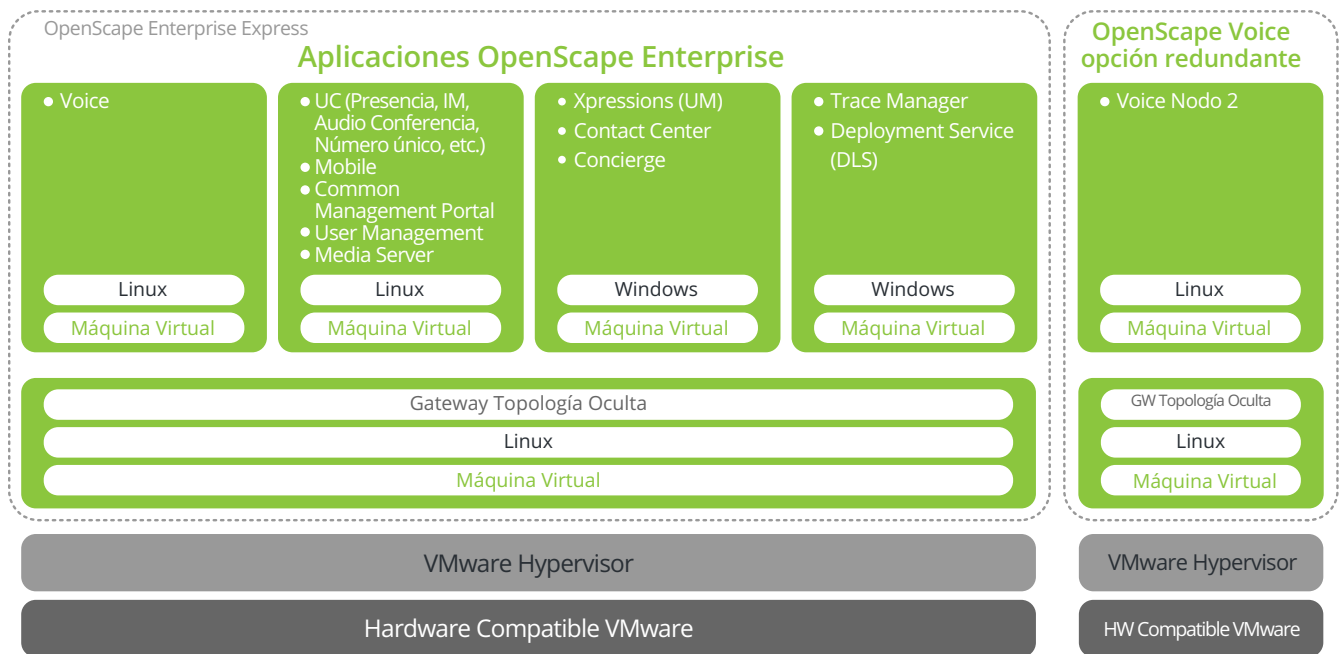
OpenScape Enterprise Express

Aplicaciones OpenScape Enterprise

• Voice

Linux

Máquina Virtual

• UC (Presencia, IM, Audio Conferencia, Número único, etc.)
• Mobile
• Common Management Portal
• User Management
• Media Server

Linux

Máquina Virtual

• Xpressions (UM)
• Contact Center
• Concierge

Windows

Máquina Virtual

• Trace Manager
• Deployment Service (DLS)

Windows

Máquina Virtual

Gateway Topología Oculta

Linux

Máquina Virtual

OpenScape Voice opción redundante

• Voice Nodo 2

Linux

Máquina Virtual

GW Topología Oculta

Linux

Máquina Virtual

VMware Hypervisor

Hardware Compatible VMware

VMware Hypervisor

HW Compatible VMware